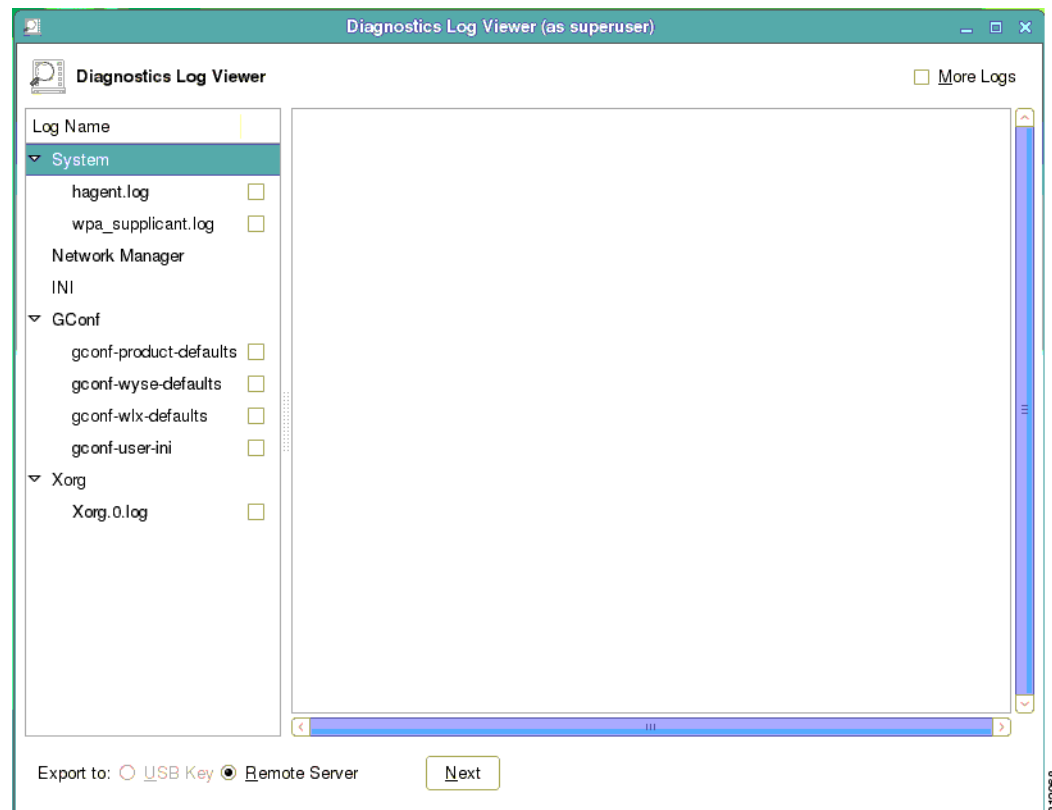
Diagnostics Log Viewer (as superuser)

Diagnostics Log Viewer

More Logs

Log Name

System

hagent.log

wpa_supplicant.log

Network Manager

INI

GConf

gconf-product-defaults

gconf-wyse-defaults

gconf-wlx-defaults

gconf-user-ini

Xorg

Xorg.0.log

Export to: USB Key Remote Server

Next